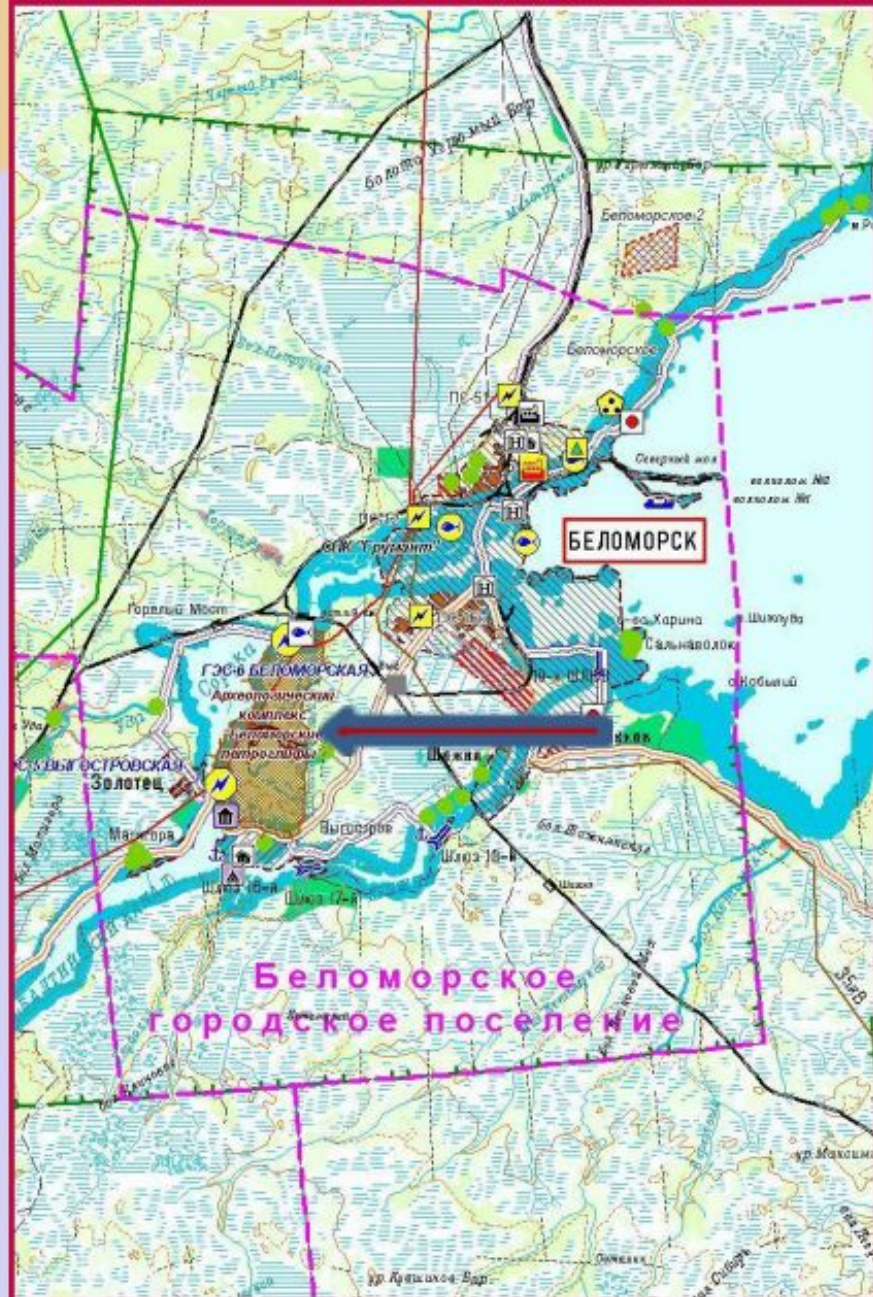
Болото Туровый Бор
Беломорское 2
Беломорское
Пс-51
Северный мол
волнолом №2
волнолом №1
БЕЛОМОРСК
ОАО "Грумант"
Горелый Мост
ГЭС-6 БЕЛОМОРСКАЯ
Археологический комплекс "Беломорские петроглифы"
о. Харина
Сальнаволок
о. Шилува
о. Кобылий
Сосна
Шижня
ГЭС-5 ВЫГОСТРОВСКАЯ
Золотец
Выгостров
Макорра
Шлюз 16-й
Шлюз 17-й
Шлюз 18-й
Беломорское городское поселение
ур. Максима
ур. Купшиков Бор